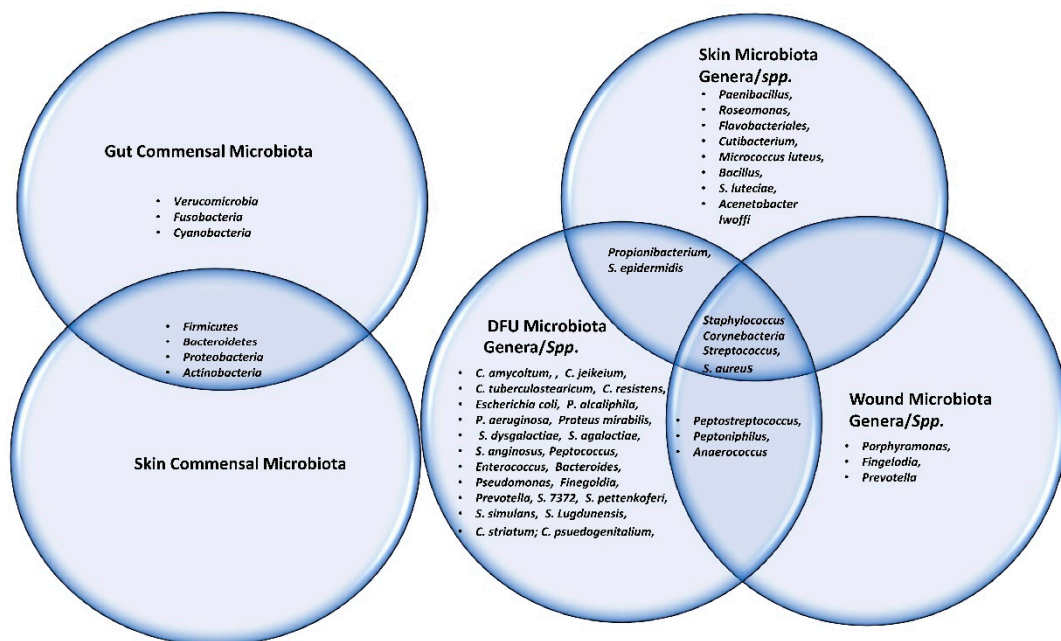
Gut Commensal Microbiota

- Verucomicrobia
- Fusobacteria
- Cyanobacteria

- Firmicutes
- Bacteroidetes
- Proteobacteria
- Actinobacteria

Skin Commensal Microbiota

Skin Microbiota Genera/spp.

- Paenibacillus,
- Roseomonas,
- Flavobacteriales,
- Cutibacterium,
- Micrococcus luteus,
- Bacillus,
- S. luteciae,
- Acenetobacter lwoffi

Propionibacterium, S. epidermidis

Staphylococcus
Corynebacteria
Streptococcus,
S. aureus

DFU Microbiota Genera/Spp.

- C. amycoltum, , C. jeikeium,
- C. tuberculostearicum, C. resistens,
- Escherichia coli, P. alcaliphila,
- P. aeruginosa, Proteus mirabilis,
- S. dysgalactiae, S. agalactiae,
- S. anginosus, Peptococcus,
- Enterococcus, Bacteroides,
- Pseudomonas, Finegoldia,
- Prevotella, S. 7372, S. pettenkoferi,
- S. simulans, S. Lugdunensis,
- C. striatum; C. psuedogenitalium,

- Peptostreptococcus,
- Peptoniphilus,
- Anaerococcus

Wound Microbiota Genera/Spp.

- Porphyromonas,
- Fingelodia,
- Prevotella